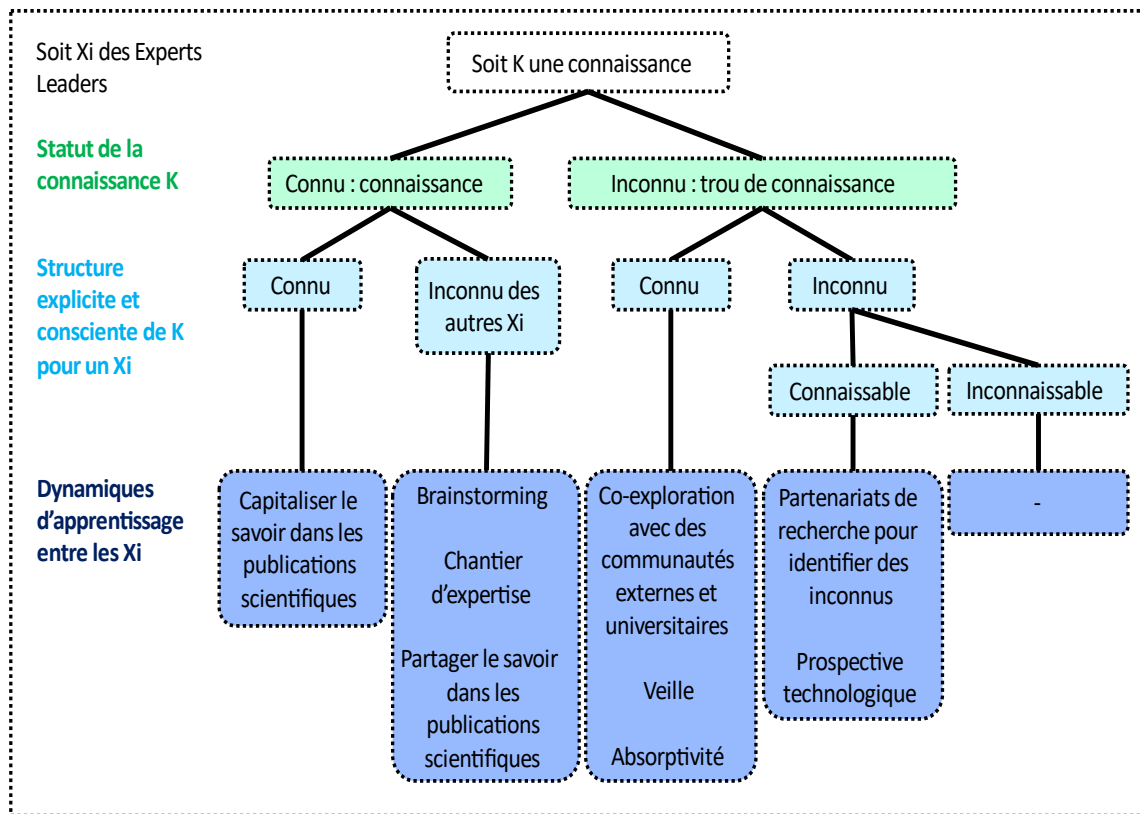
Soit Xi des Experts Leaders

Soit K une connaissance

Statut de la connaissance K

Connu : connaissance

Inconnu : trou de connaissance

Structure explicite et consciente de K pour un Xi

Connu

Inconnu des autres Xi

Connu

Inconnu

Connaissable

Inconnaissable

Dynamiques d'apprentissage entre les Xi

Capitaliser le savoir dans les publications scientifiques

Brainstorming

Chantier d'expertise

Partager le savoir dans les publications scientifiques

Co-exploration avec des communautés externes et universitaires

Veille

Absorptivité

Partenariats de recherche pour identifier des inconnus

Prospective technologique

-